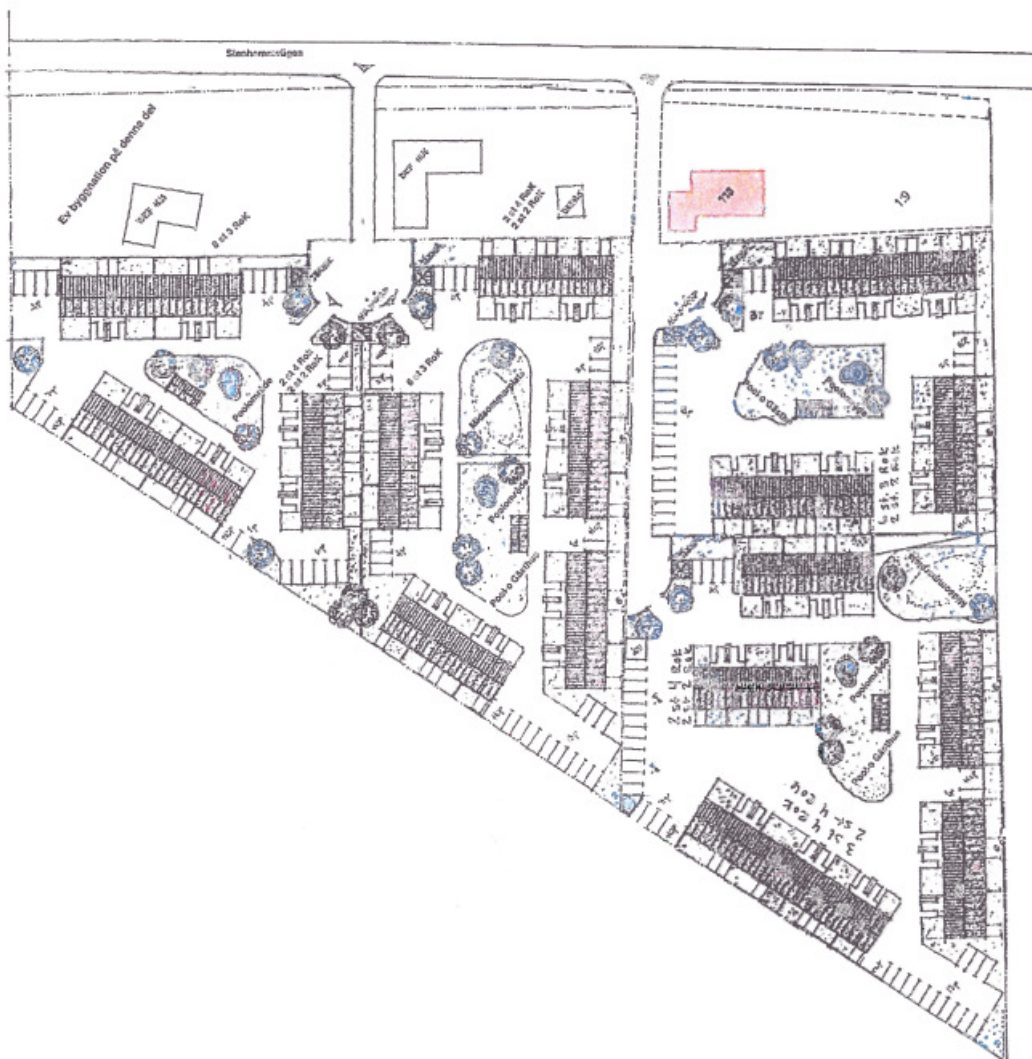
Stenhamreвägen

Ev bebyggnation på denna del

19

8 st 3 RoK

2 st 4 RoK
2 st 2 RoK

2 st 2 RoK
8 st 3 RoK

Lekområde

Pool

Rodo Gården

Rodo Gården

Rodo Gården

2 st 4 RoK
2 st 2 RoK

2 st 4 RoK
2 st 2 RoK

2 st 4 RoK
3 st 4 RoK